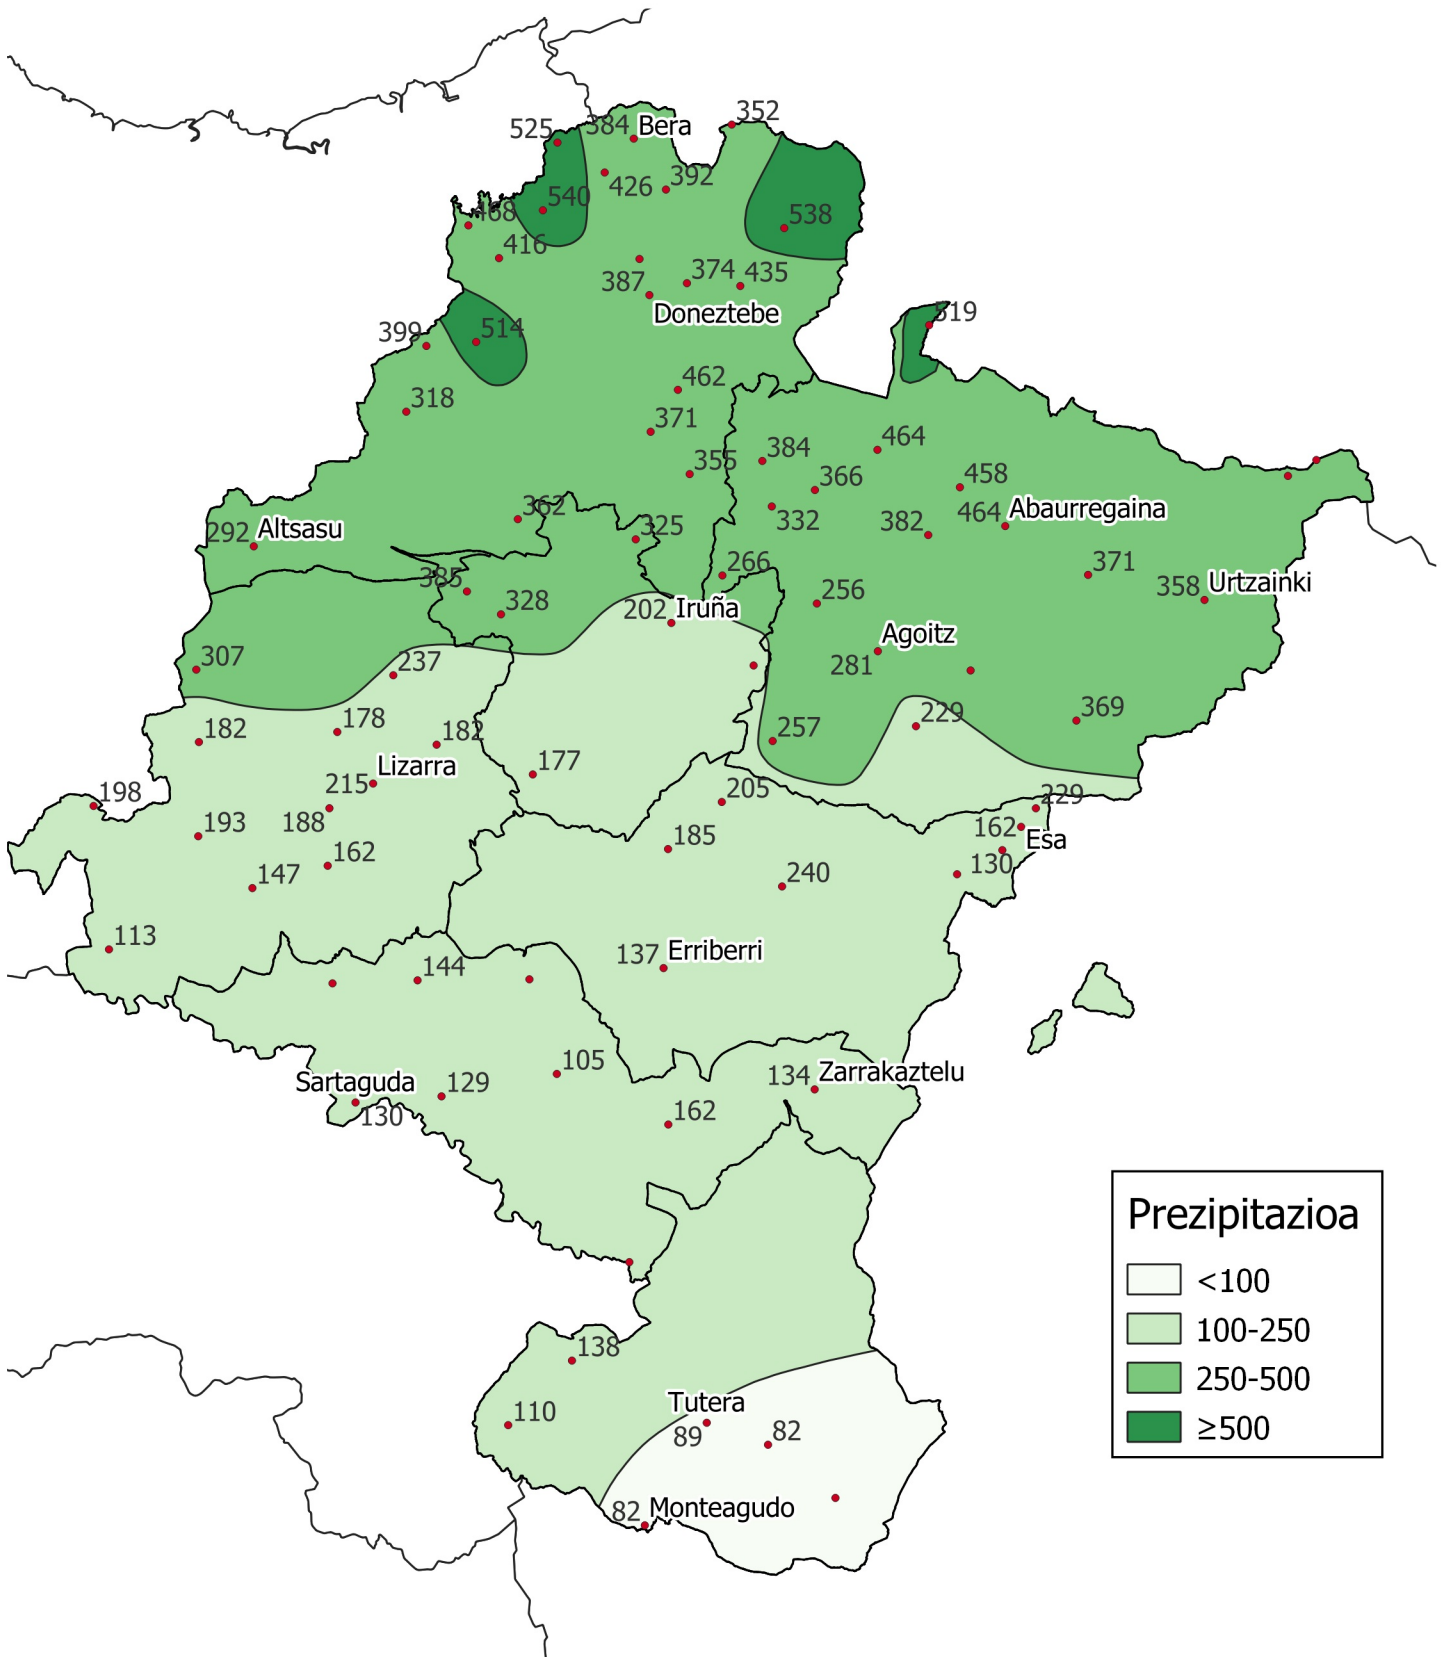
525 384 Bera 352
426 392
540
468
538
416
387 374 435
Doneztebe
399 514 519
318
462
371
384 464
355
366 458
292 Altsasu
362
332 382 464 Abaurregaina
325
266
371
385
358 Urtzainki
328
256
202 Iruña
307
Agoitz
237
281
229
369
182 178
257
182
177
Lizarra
215
198
205
229
193 188
162
185
Esa
162
130
240
147
113
137 Erriberri
144
105
134 Zarrakaztelu
Sartaguda 129
130
162
138
110
Tutera
89 82
82 Monteagudo

Prezipitazioa
<100
100-250
250-500
≥500